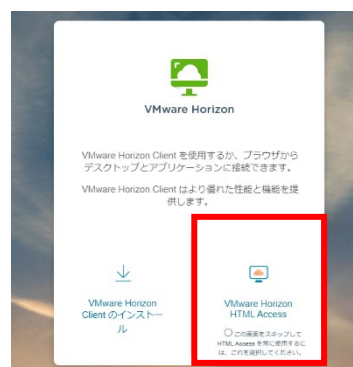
VMware Horizon

VMware Horizon Client を使用するか、ブラウザからデスクトップとアプリケーションに接続できます。

VMware Horizon Client はより優れた性能と機能を提供します。

VMware Horizon Client のインストール

VMware Horizon HTML Access

この画面をスキップして HTML Access を常に使用するには、これを選択してください。